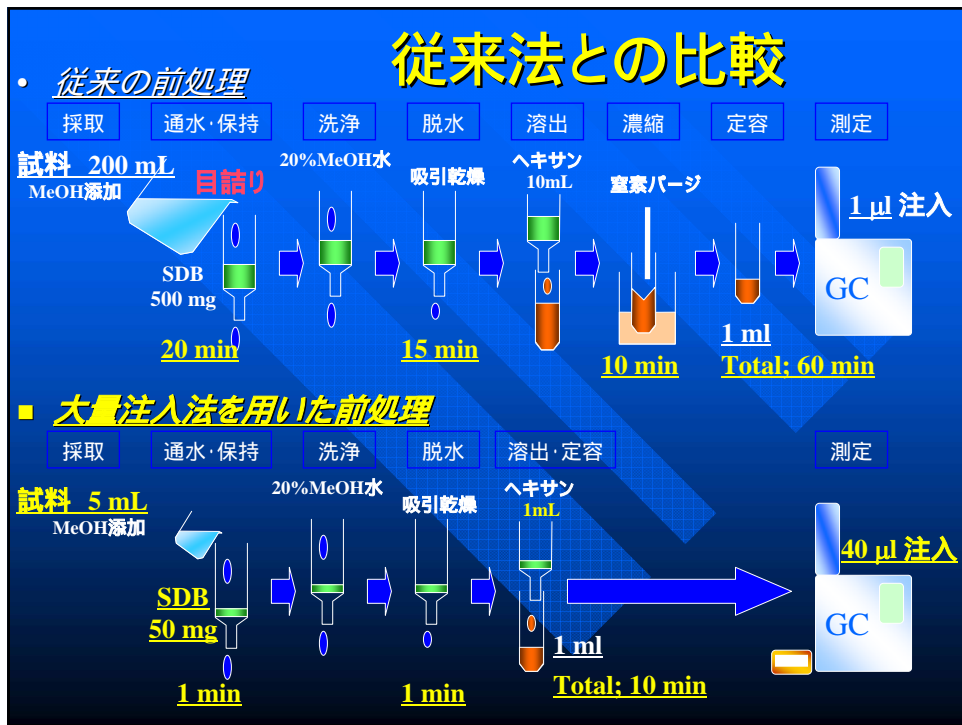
従来法との比較

• 従来の前処理

| 採取 | 通水･保持 | 洗浄 | 脱水 | 溶出 | 濃縮 | 定容 | 測定 |
|---|---|---|---|---|---|---|---|

試料 200 mL
MeOH添加
目詰り
SDB
500 mg
20 min
20%MeOH水
吸引乾燥
15 min
ヘキサン
10mL
窒素パージ
10 min
1 ml
Total; 60 min
1 µl 注入
GC

■ 大量注入法を用いた前処理

| 採取 | 通水･保持 | 洗浄 | 脱水 | 溶出･定容 | 測定 |
|---|---|---|---|---|---|

試料 5 mL
MeOH添加
SDB
50 mg
1 min
20%MeOH水
吸引乾燥
1 min
ヘキサン
1mL
1 ml
Total; 10 min
40 µl 注入
GC